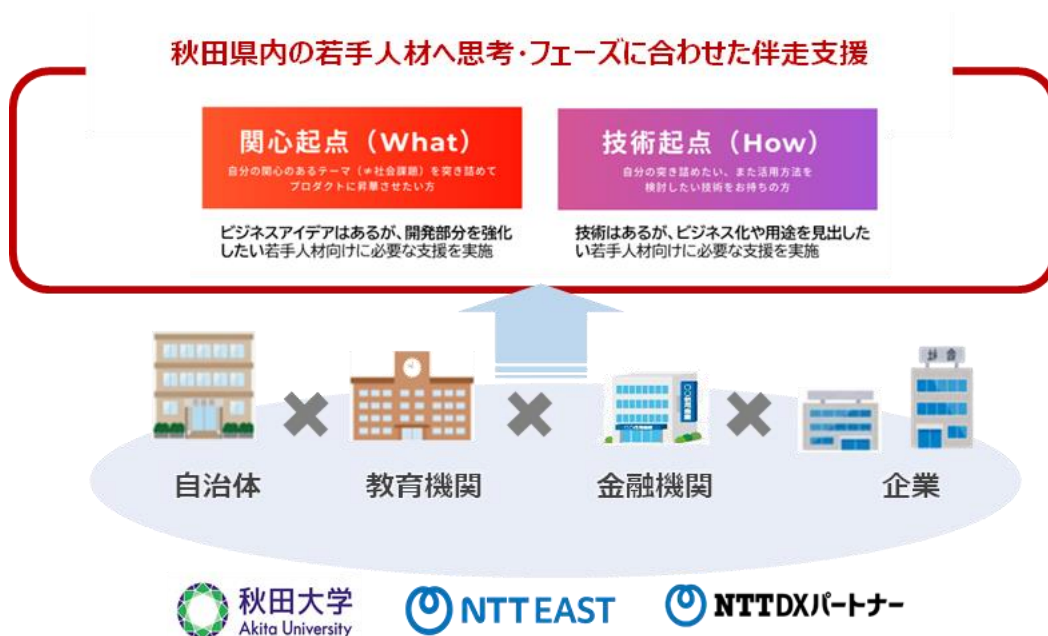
秋田県内の若手人材へ思考・フェーズに合わせた伴走支援

関心起点（What）

自分の関心のあるテーマ（≠社会課題）を突き詰めてプロダクトに昇華させたい方

ビジネスアイデアはあるが、開発部分を強化したい若手人材向けに必要な支援を実施

技術起点（How）

自分の突き詰めたい、また活用方法を検討したい技術をお持ちの方

技術はあるが、ビジネス化や用途を見出したい若手人材向けに必要な支援を実施

自治体

教育機関

金融機関

企業

社

秋田大学
Akita University

NTT EAST

NTT DXパートナー